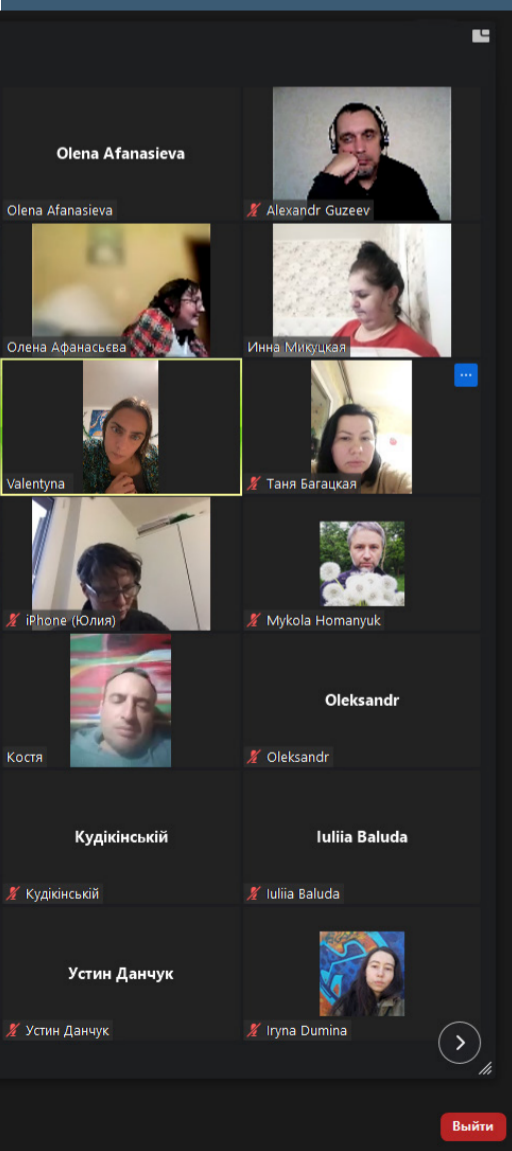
Olena Afanasieva

Olena Afanasieva

Alexandr Guzeev

Олена Афанасьєва

Инна Микуцкая

Valentyna

Таня Багацкая

iPhone (Юлия)

Mykola Homanyuk

Костя

Oleksandr

Oleksandr

Кудікінськiй

Кудікінськiй

Iuliia Baluda

Iuliia Baluda

Устин Данчук

Устин Данчук

Iryna Dumina

Выйти